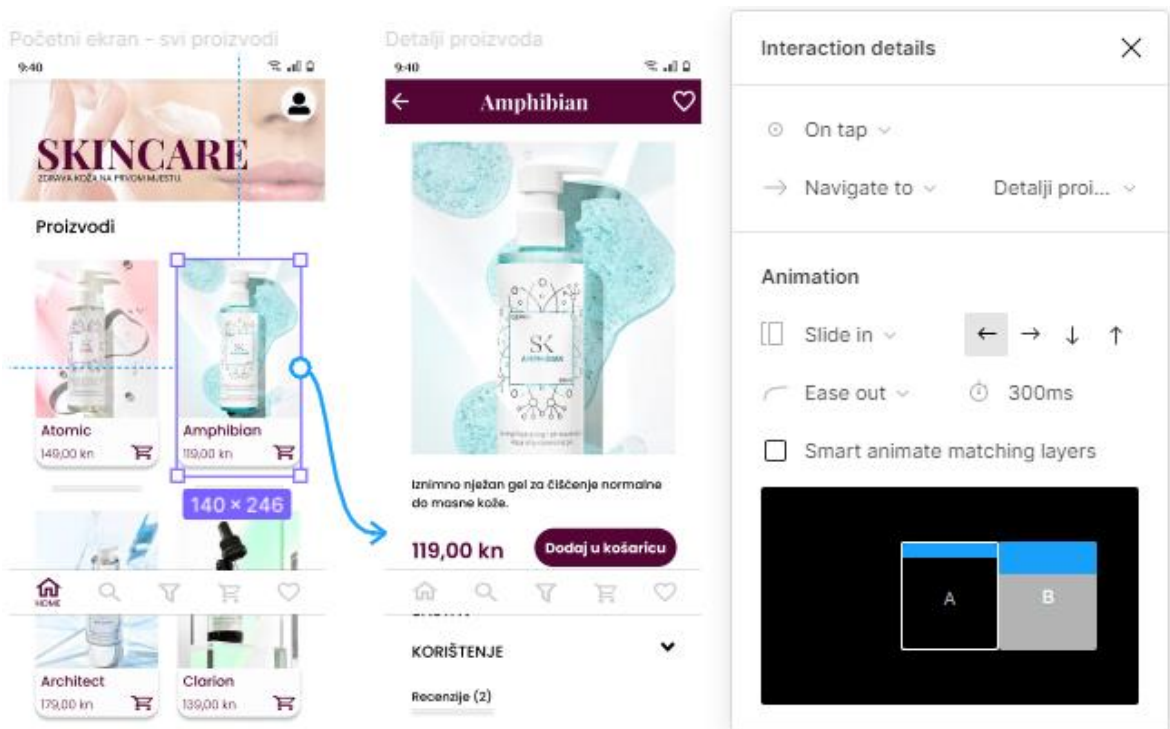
Početni ekran - svi proizvodi
9:40
SKINCARE
ZDRAVA KOŽA NA PRVOM MJESTU.
Proizvodi
Atomic
149,00 kn
Amphibian
119,00 kn
140 × 246
Architect
179,00 kn
Clarion
139,00 kn
HOME

Detalji proizvoda
9:40
Amphibian
SK
Iznimno nježan gel za čišćenje normalne do masne kože.
119,00 kn
Dodaj u košaricu
KORIŠTENJE
Recenzije (2)

Interaction details
On tap
Navigate to
Detalji proi...
Animation
Slide in
Ease out
300ms
Smart animate matching layers
A
B